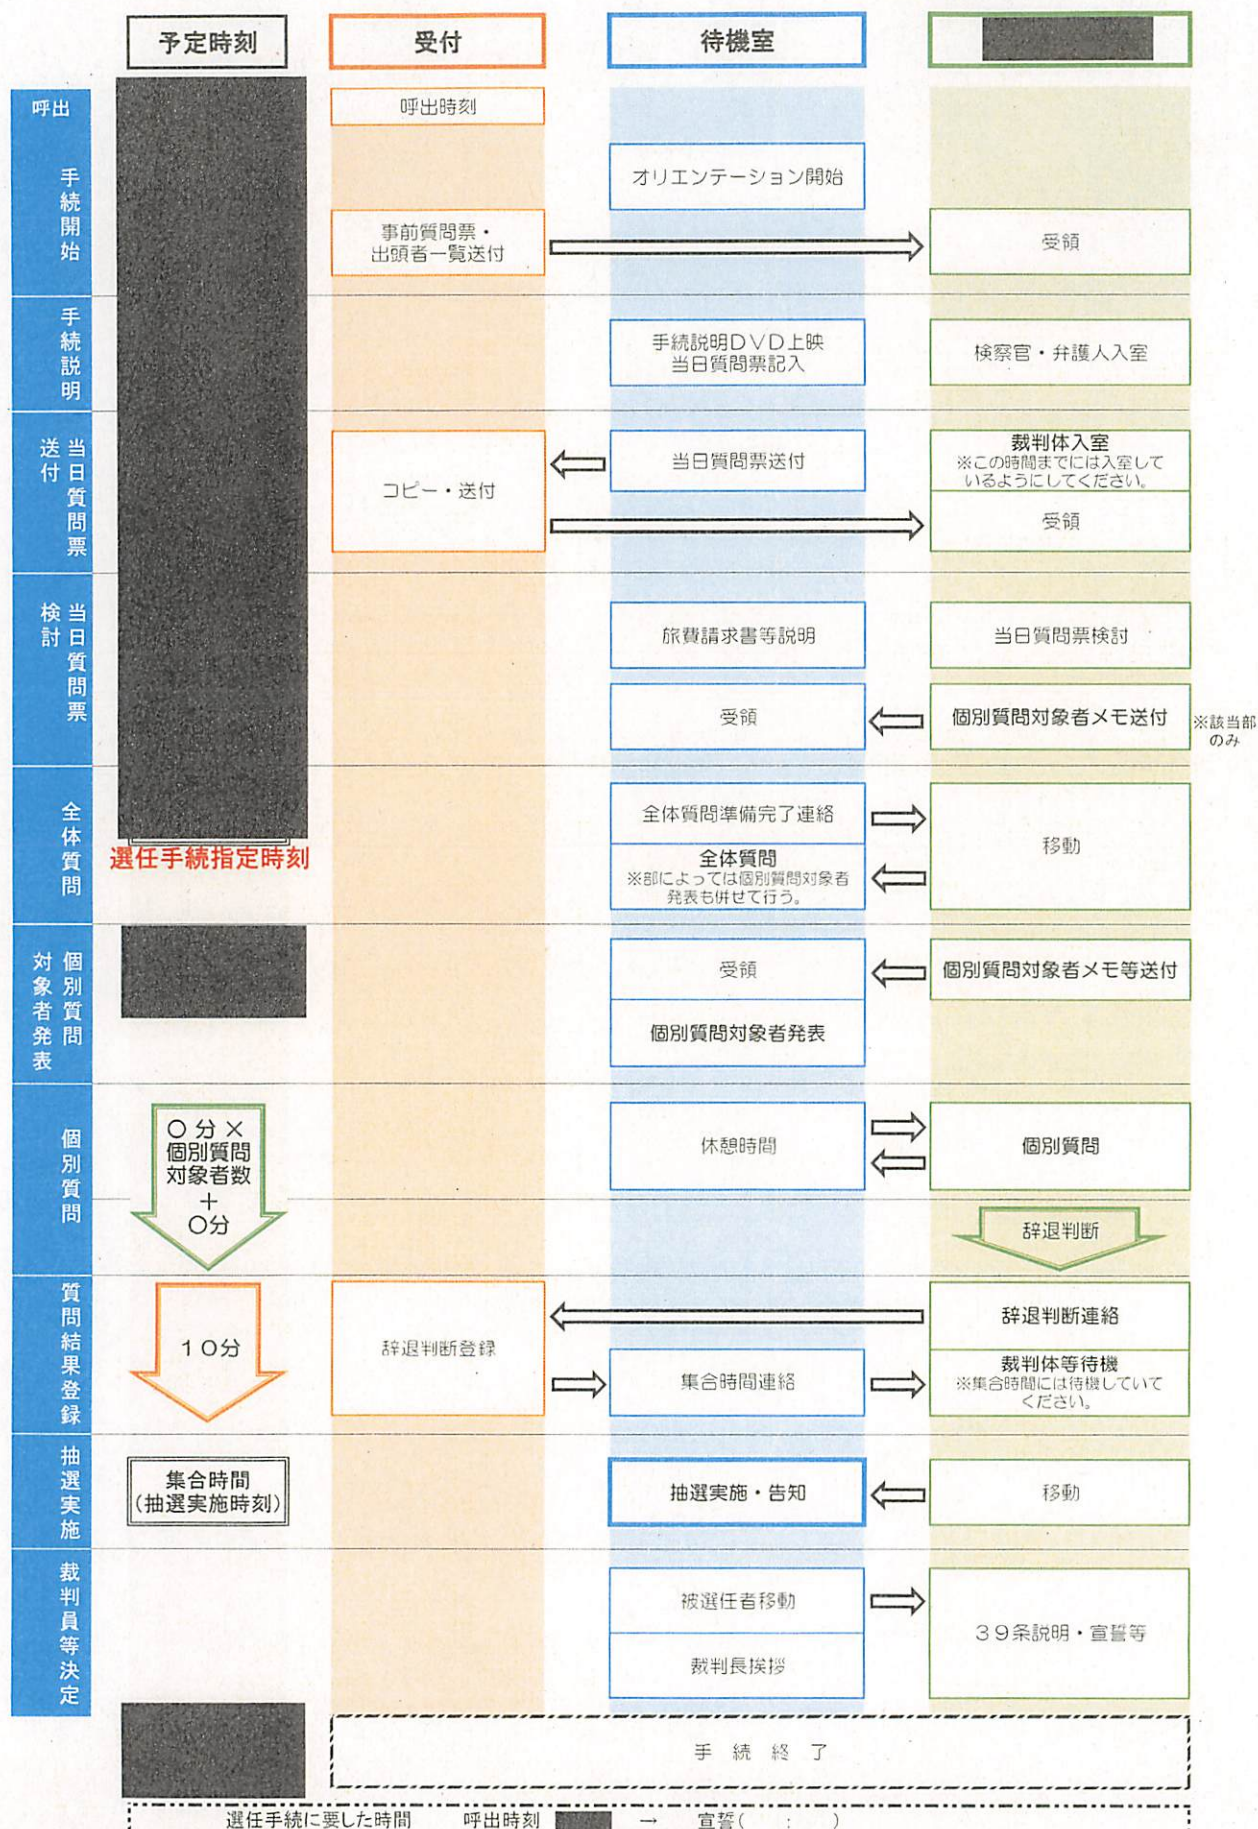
予定時刻
受付
待機室
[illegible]

呼出
呼出時刻

手続開始
オリエンテーション開始
事前質問票・出頭者一覧送付
受領

手続説明
手続説明DVD上映
当日質問票記入
検察官・弁護人入室

当日質問票送付
当日質問票送付
コピー・送付
裁判体入室
※この時間までには入室しているようにしてください。
受領

当日質問票検討
旅費請求書等説明
当日質問票検討
受領
個別質問対象者メモ送付
※該当部のみ

全体質問
選任手続指定時刻
全体質問準備完了連絡
全体質問
※部によっては個別質問対象者発表も併せて行う。
移動

個別質問対象者発表
受領
個別質問対象者メモ等送付
個別質問対象者発表

個別質問
○分×個別質問対象者数+○分
休憩時間
個別質問
辞退判断

質問結果登録
10分
辞退判断登録
辞退判断連絡
集合時間連絡
裁判体等待機
※集合時間には待機していてください。

抽選実施
集合時間
(抽選実施時刻)
抽選実施・告知
移動

裁判員等決定
被選任者移動
裁判長挨拶
39条説明・宣誓等

手 続 終 了

選任手続に要した時間　呼出時刻 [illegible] → 宣誓( : )